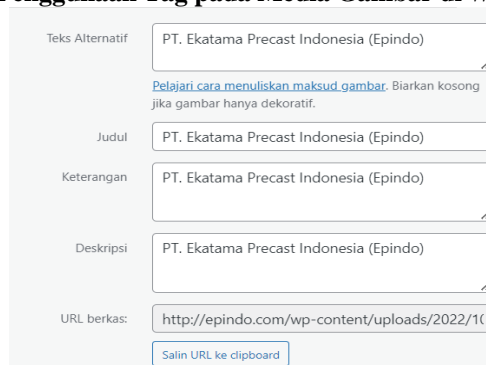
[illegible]enggunaan Tag pada Media Gambar di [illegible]

Teks Alternatif
PT. Ekatama Precast Indonesia (Epindo)

Pelajari cara menuliskan maksud gambar. Biarkan kosong jika gambar hanya dekoratif.

Judul
PT. Ekatama Precast Indonesia (Epindo)

Keterangan
PT. Ekatama Precast Indonesia (Epindo)

Deskripsi
PT. Ekatama Precast Indonesia (Epindo)

URL berkas:
http://epindo.com/wp-content/uploads/2022/1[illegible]

Salin URL ke clipboard